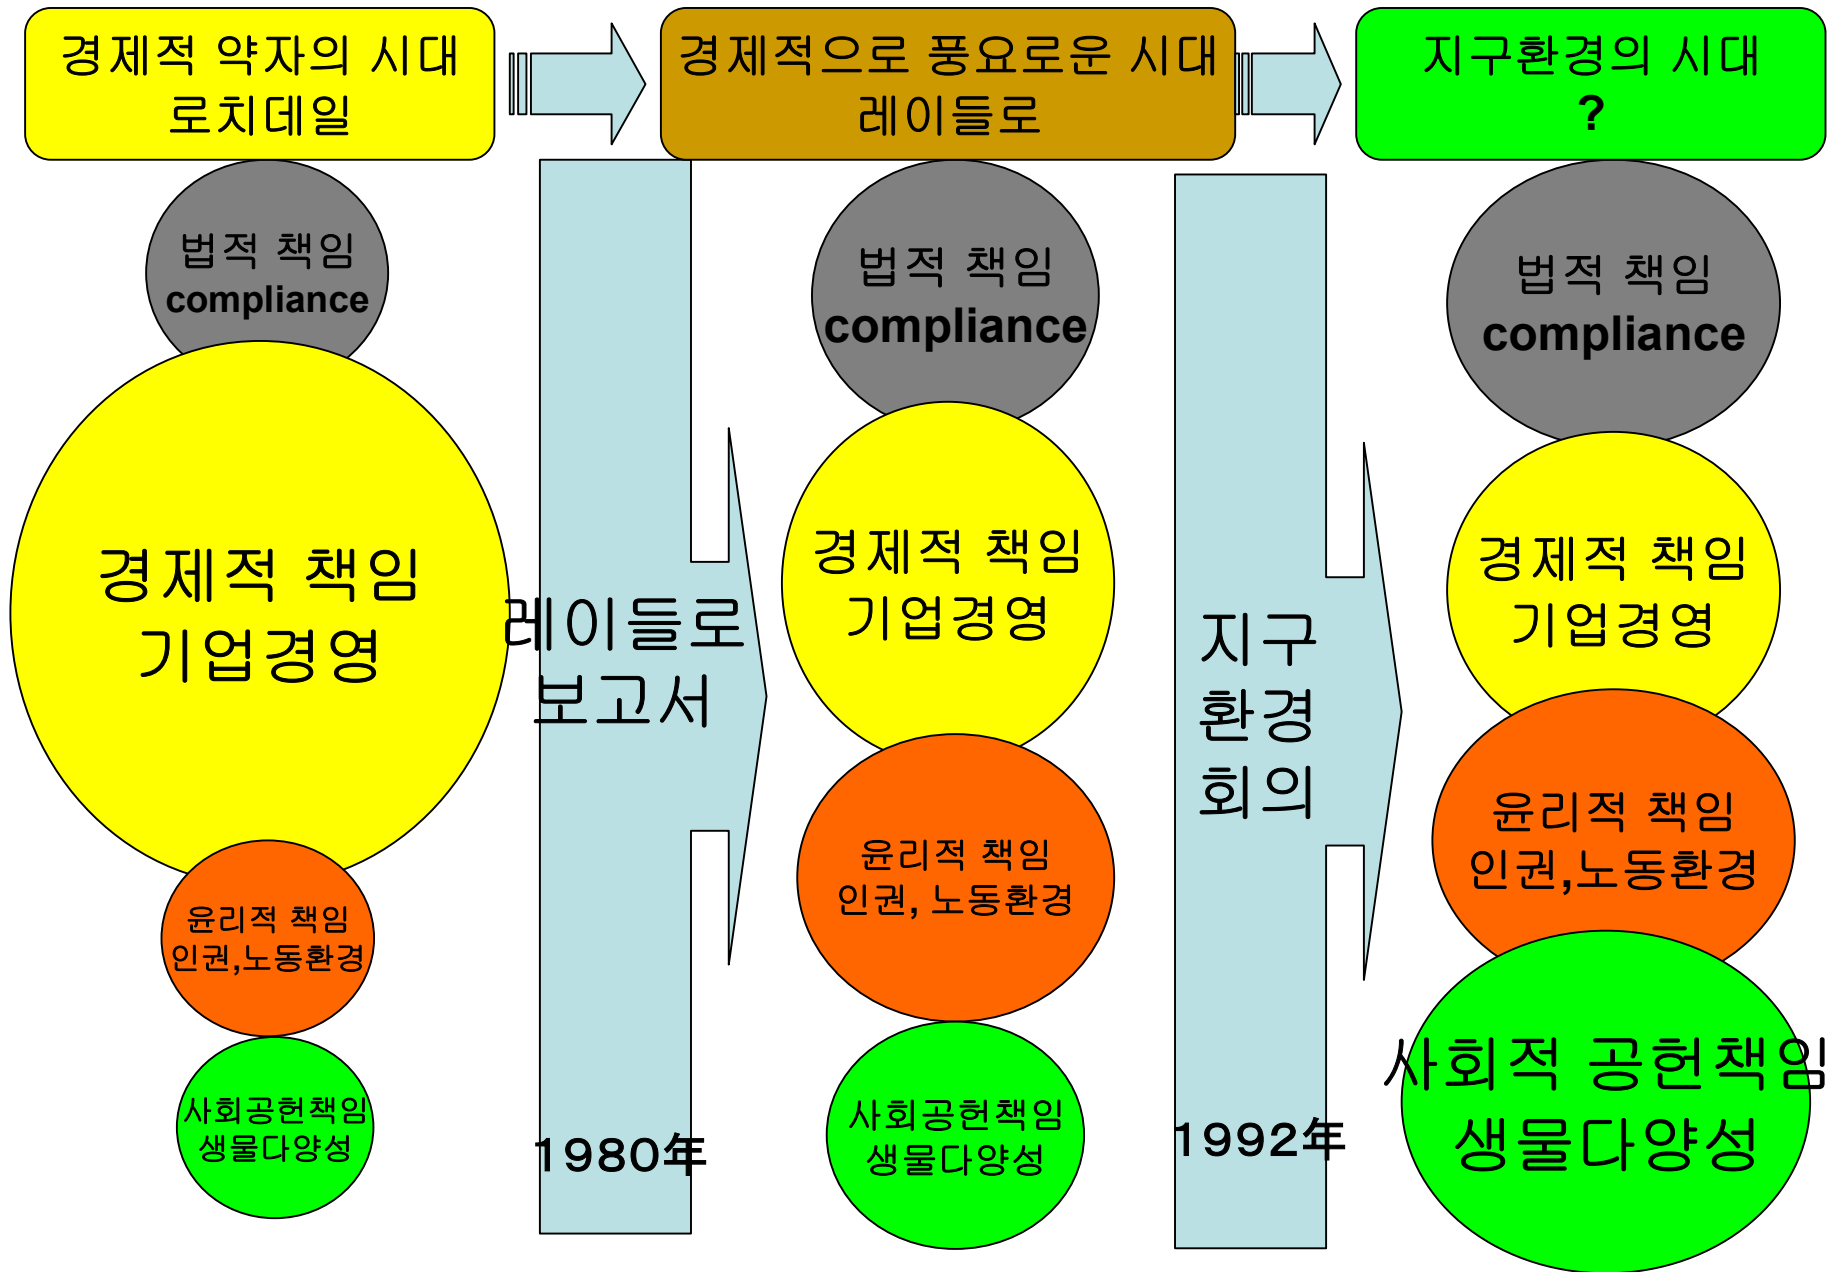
경제적 약자의 시대
로치데일

경제적으로 풍요로운 시대
레이들로

지구환경의 시대
?

법적 책임
compliance

경제적 책임
기업경영

윤리적 책임
인권,노동환경

사회공헌책임
생물다양성

레이들로
보고서

1980年

법적 책임
compliance

경제적 책임
기업경영

윤리적 책임
인권, 노동환경

사회공헌책임
생물다양성

지구
환경
회의

1992年

법적 책임
compliance

경제적 책임
기업경영

윤리적 책임
인권,노동환경

사회적 공헌책임
생물다양성